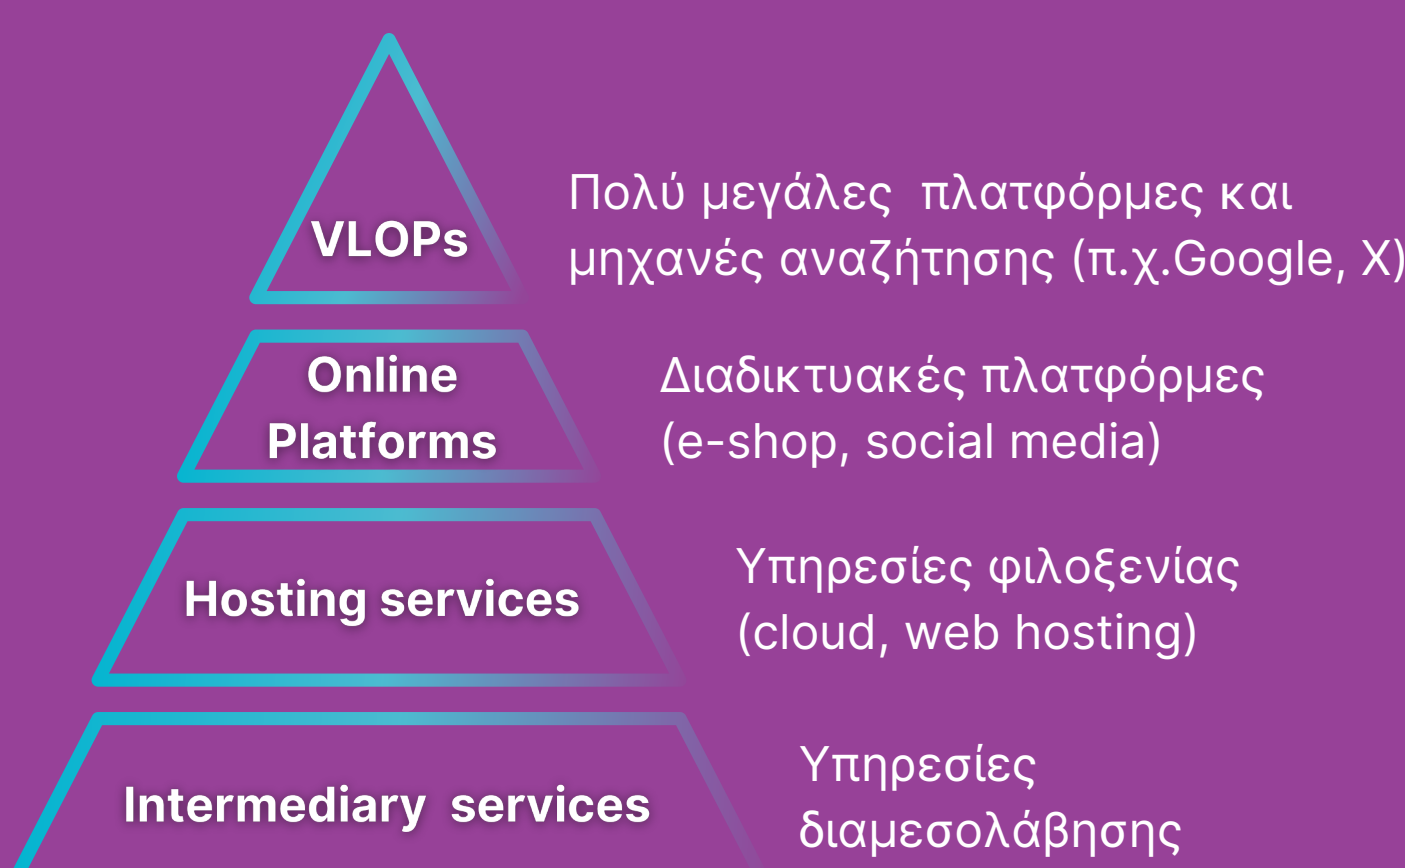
VLOPs

Πολύ μεγάλες πλατφόρμες και μηχανές αναζήτησης (π.χ.Google, X)

Online Platforms

Διαδικτυακές πλατφόρμες (e-shop, social media)

Hosting services

Υπηρεσίες φιλοξενίας (cloud, web hosting)

Intermediary services

Υπηρεσίες διαμεσολάβησης